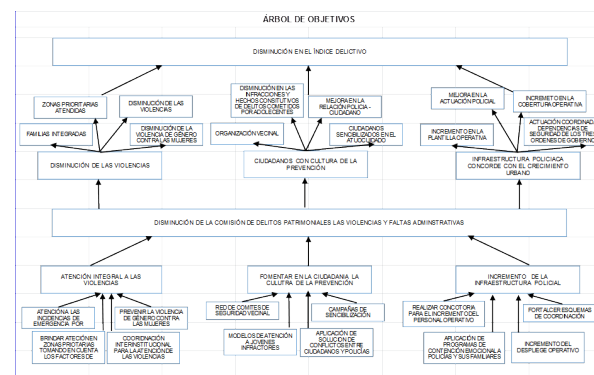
ÁRBOL DE OBJETIVOS

DISMINUCIÓN EN EL ÍNDICE DELICTIVO

ZONAS PRIORITARIAS ATENDIDAS

DISMINUCIÓN DE LAS VIOLENCIAS

FAMILIAS INTEGRADAS

DISMINUCIÓN DE LA VIOLENCIA DE GÉNERO CONTRA LAS MUJERES

DISMINUCIÓN DE LAS VIOLENCIAS

DISMINUCIÓN EN LAS INFRACCIONES Y HECHOS CONSTITUTIVOS DE DELITOS COMETIDOS POR ADOLESCENTES

MEJORA EN LA RELACIÓN POLICÍA - CIUDADANO

ORGANIZACIÓN VECINAL

CIUDADANOS SENSIBILIZADOS EN EL AUTOCUIDADO

CIUDADANOS CON CULTURA DE LA PREVENCIÓN

MEJORA EN LA ACTUACIÓN POLICIAL

INCREMENTO EN LA COBERTURA OPERATIVA

INCREMENTO EN LA PLANTILLA OPERATIVA

ACTUACIÓN COORDINADA DEPENDENCIAS DE SEGURIDAD DE LOS TRES ÓRDENES DE GOBIERNO

INFRAESTRUCTURA POLICIACA CONCORDE CON EL CRECIMIENTO URBANO

DISMINUCIÓN DE LA COMISIÓN DE DELITOS PATRIMONIALES LAS VIOLENCIAS Y FALTAS ADMINSTRATIVAS

ATENCIÓN INTEGRAL A LAS VIOLENCIAS

FOMENTAR EN LA CIUDADANÍA LA CULTURA DE LA PREVENCIÓN

INCREMENTO DE LA INFRAESTRUCTURA POLICIAL

ATENCIÓN A LAS INCIDENCIAS DE EMERGENCIA POR

PREVENIR LA VIOLENCIA DE GÉNERO CONTRA LAS MUJERES

BRINDAR ATENCIÓN EN ZONAS PRIORITARIAS TOMANDO EN CUENTA LOS FACTORES DE

COORDINACIÓN INTERINSTITUCIONAL PARA LA ATENCIÓN DE LAS VIOLENCIAS

RED DE COMITÉS DE SEGURIDAD VECINAL

CAMPAÑAS DE SENSIBILIZACIÓN

MODELOS DE ATENCIÓN A JÓVENES INFRACTORES

APLICACIÓN DE SOLUCIÓN DE CONFLICTOS ENTRE CIUDADANOS Y POLICÍAS

REALIZAR CONCOTORIA PARA EL INCREMENTO DEL PERSONAL OPERATIVO

FORTALECER ESQUEMAS DE COORDINACIÓN

APLICACIÓN DE PROGRAMAS DE CONTENCIÓN EMOCIONAL A POLICÍAS Y SUS FAMILIARES

INCREMENTO DEL DESPLIEGUE OPERATIVO